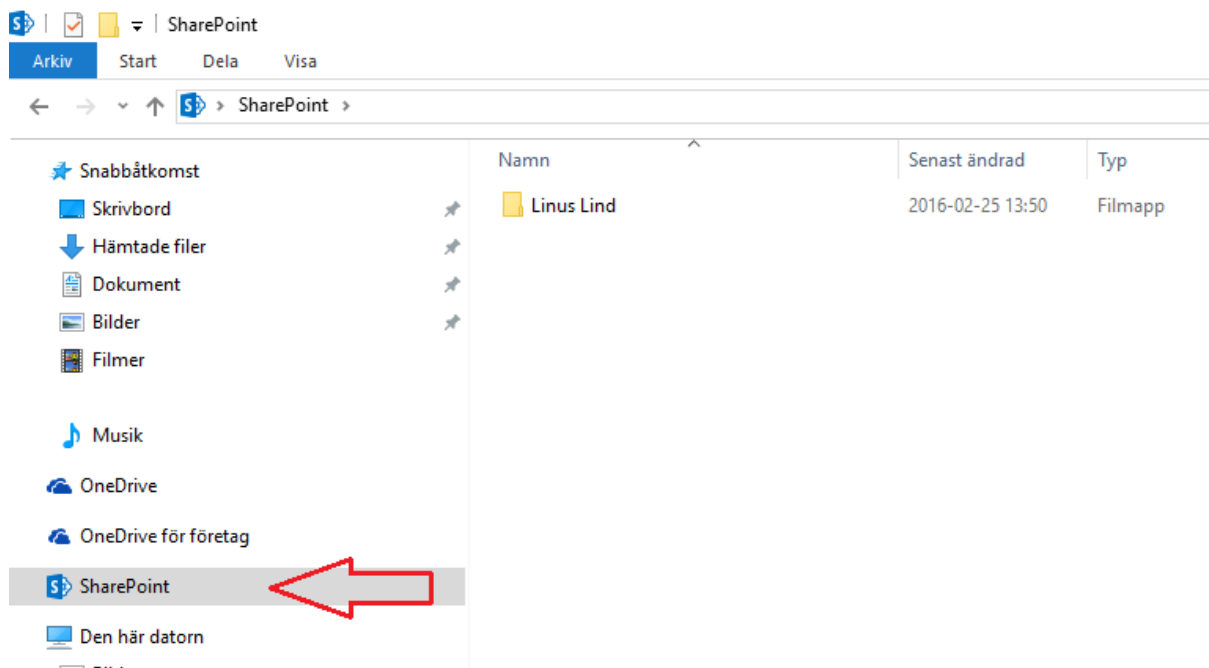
SharePoint

Arkiv Start Dela Visa

SharePoint

Snabbåtkomst
Skrivbord
Hämtade filer
Dokument
Bilder
Filmer

Musik

OneDrive

OneDrive för företag

SharePoint

Den här datorn

| Namn | Senast ändrad | Typ |
|---|---|---|
| Linus Lind | 2016-02-25 13:50 | Filmapp |